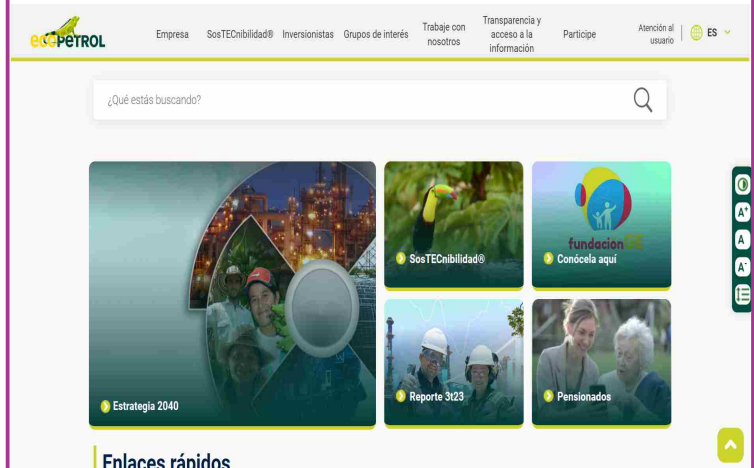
ecopetrol

Empresa SosTECnibilidad® Inversionistas Grupos de interés Trabaje con nosotros Transparencia y acceso a la información Participe Atención al usuario ES

¿Qué estás buscando?

Estrategia 2040

SosTECnibilidad®

fundacion

Conócela aquí

Reporte 3t23

Pensionados

A+ A A-

Enlaces rápidos